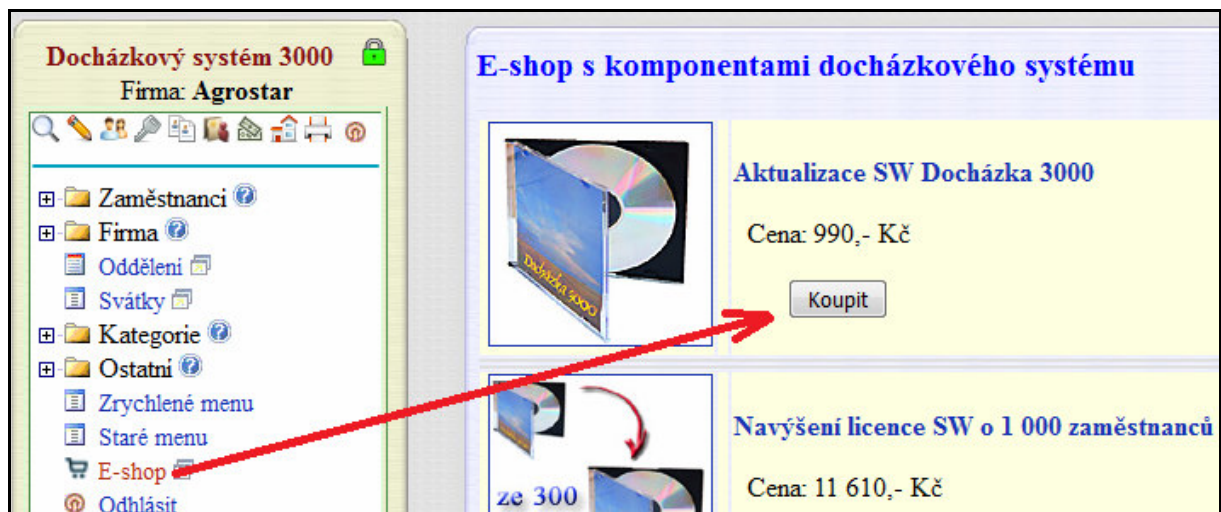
Docházkový systém 3000
Firma: Agrostar

Zaměstnanci
Firma
Oddělení
Svátky
Kategorie
Ostatní
Zrychlené menu
Staré menu
E-shop
Odhlásit

E-shop s komponentami docházkového systému

Docházka 3000

Aktualizace SW Docházka 3000

Cena: 990,- Kč

Koupit

ze 300

Navýšení licence SW o 1 000 zaměstnanců

Cena: 11 610,- Kč